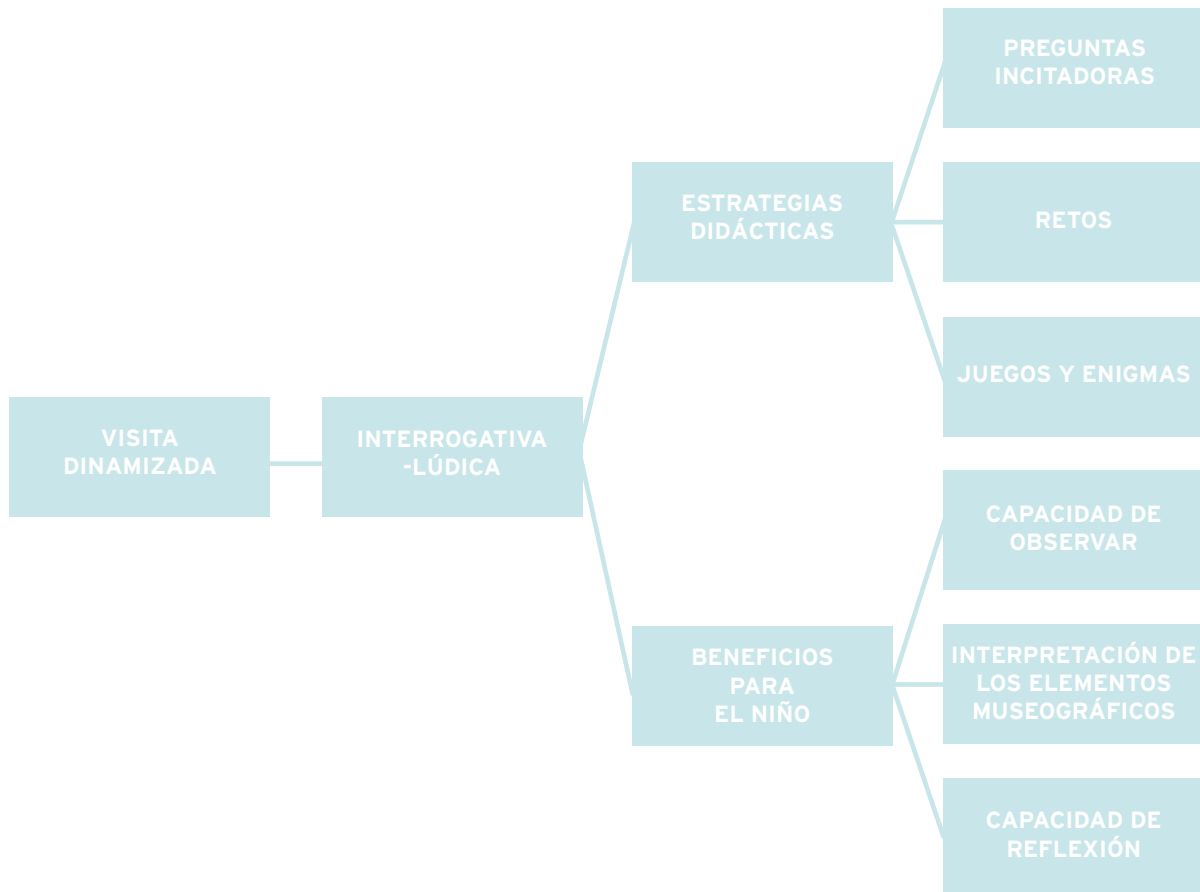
VISITA DINAMIZADA

INTERROGATIVA -LÚDICA

ESTRATEGIAS DIDÁCTICAS

PREGUNTAS INCITADORAS

RETOS

JUEGOS Y ENIGMAS

BENEFICIOS PARA EL NIÑO

CAPACIDAD DE OBSERVAR

INTERPRETACIÓN DE LOS ELEMENTOS MUSEOGRÁFICOS

CAPACIDAD DE REFLEXIÓN